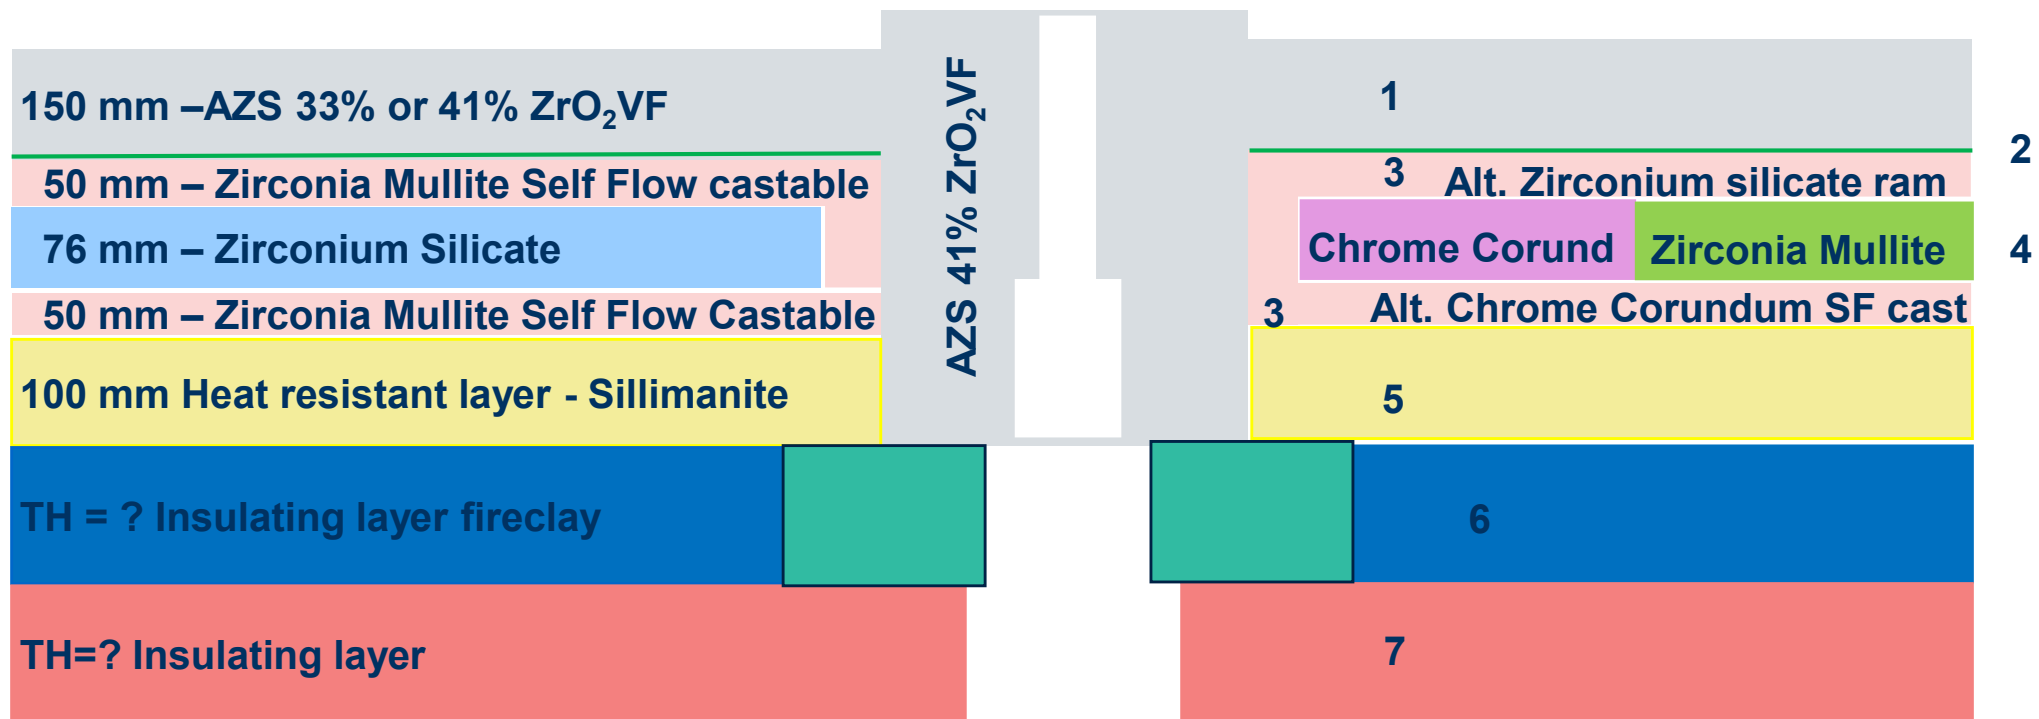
150 mm –AZS 33% or 41% $ZrO_2$VF

50 mm – Zirconia Mullite Self Flow castable

76 mm – Zirconium Silicate

50 mm – Zirconia Mullite Self Flow Castable

100 mm Heat resistant layer - Sillimanite

TH = ? Insulating layer fireclay

TH=? Insulating layer

AZS 41% $ZrO_2$VF

1

2

3 Alt. Zirconium silicate ram

Chrome Corund

Zirconia Mullite

4

3 Alt. Chrome Corundum SF cast

5

6

7